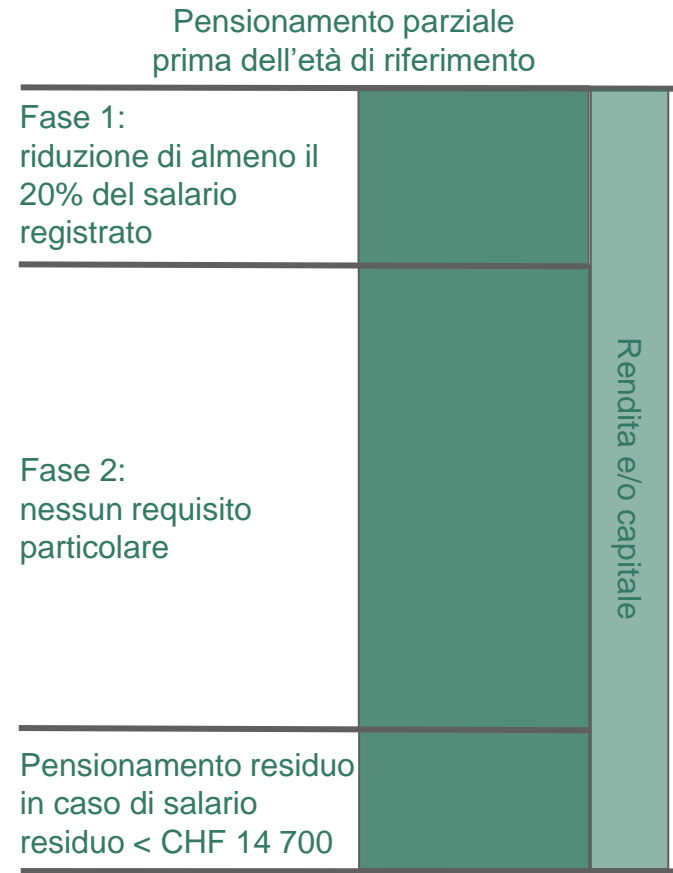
Pensionamento parziale prima dell’età di riferimento

Fase 1: riduzione di almeno il 20% del salario registrato

Fase 2: nessun requisito particolare

Pensionamento residuo in caso di salario residuo < CHF 14 700

Rendita e/o capitale